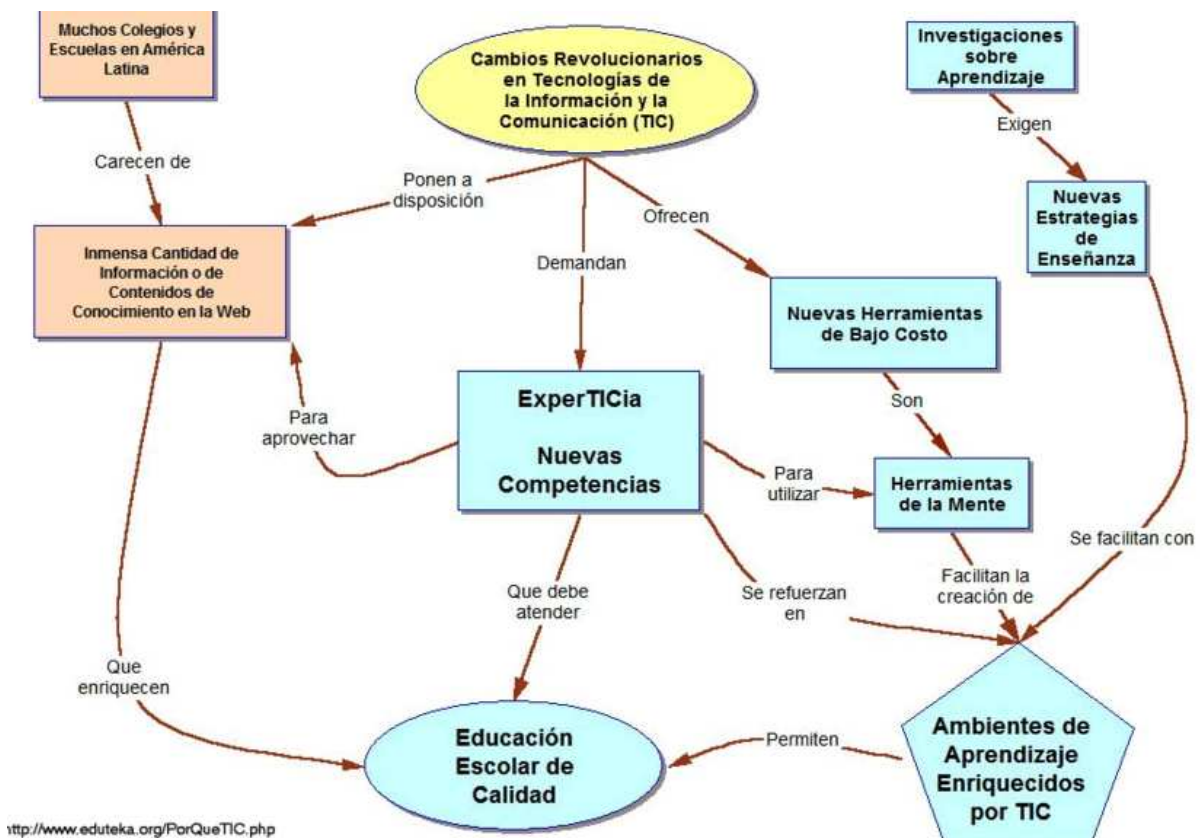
Muchos Colegios y Escuelas en América Latina

Carecen de

Cambios Revolucionarios en Tecnologías de la Información y la Comunicación (TIC)

Investigaciones sobre Aprendizaje

Exigen

Ponen a disposición

Ofrecen

Nuevas Estrategias de Enseñanza

Inmensa Cantidad de Información o de Contenidos de Conocimiento en la Web

Demandan

Nuevas Herramientas de Bajo Costo

Son

Para aprovechar

ExperTICia

Nuevas Competencias

Para utilizar

Herramientas de la Mente

Se facilitan con

Facilitan la creación de

Que debe atender

Se refuerzan en

Que enriquecen

Educación Escolar de Calidad

Permiten

Ambientes de Aprendizaje Enriquecidos por TIC

ttp://www.eduteka.org/PorQueTIC.php